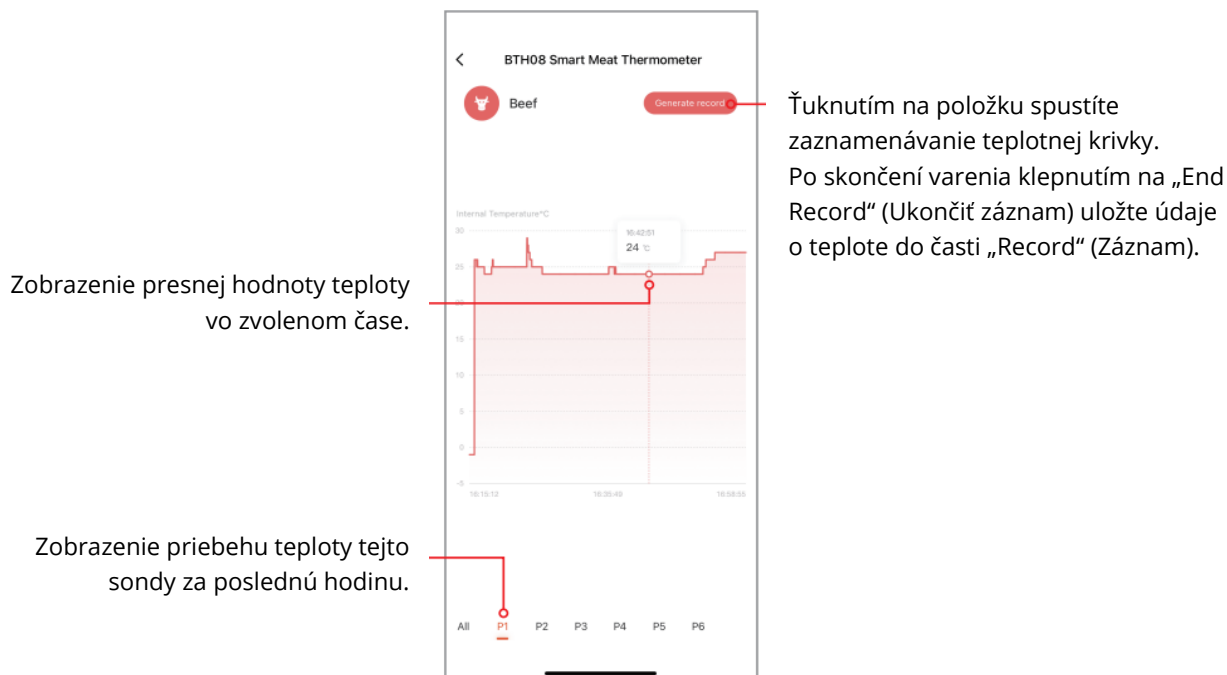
BTH08 Smart Meat Thermometer

Beef

Generate record

Ťuknutím na položku spustíte zaznamenávanie teplotnej krivky. Po skončení varenia klepnutím na „End Record“ (Ukončiť záznam) uložte údaje o teplote do časti „Record“ (Záznam).

Internal Temperature°C

30

25

20

15

10

5

0

-5

16:42:51
24 ℃

16:15:12

16:35:49

16:58:55

Zobrazenie presnej hodnoty teploty vo zvolenom čase.

Zobrazenie priebehu teploty tejto sondy za poslednú hodinu.

All P1 P2 P3 P4 P5 P6